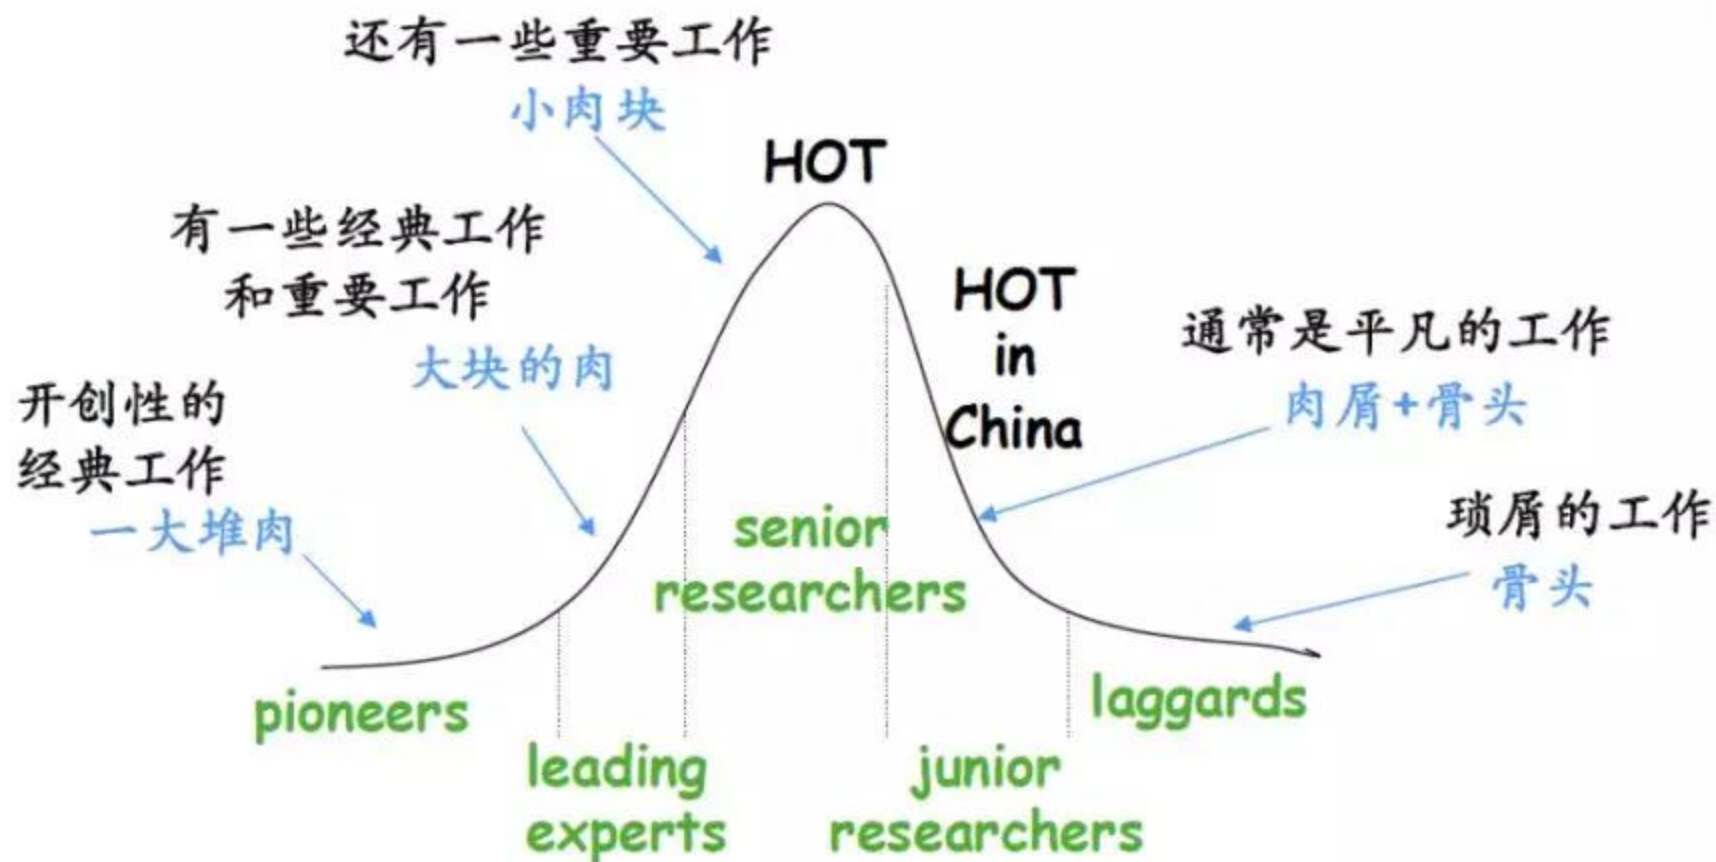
还有一些重要工作
小肉块

HOT

有一些经典工作
和重要工作
大块的肉

开创性的
经典工作
一大堆肉

HOT
in
China

通常是平凡的工作
肉屑+骨头

琐屑的工作
骨头

senior
researchers

pioneers

leading
experts

junior
researchers

laggards